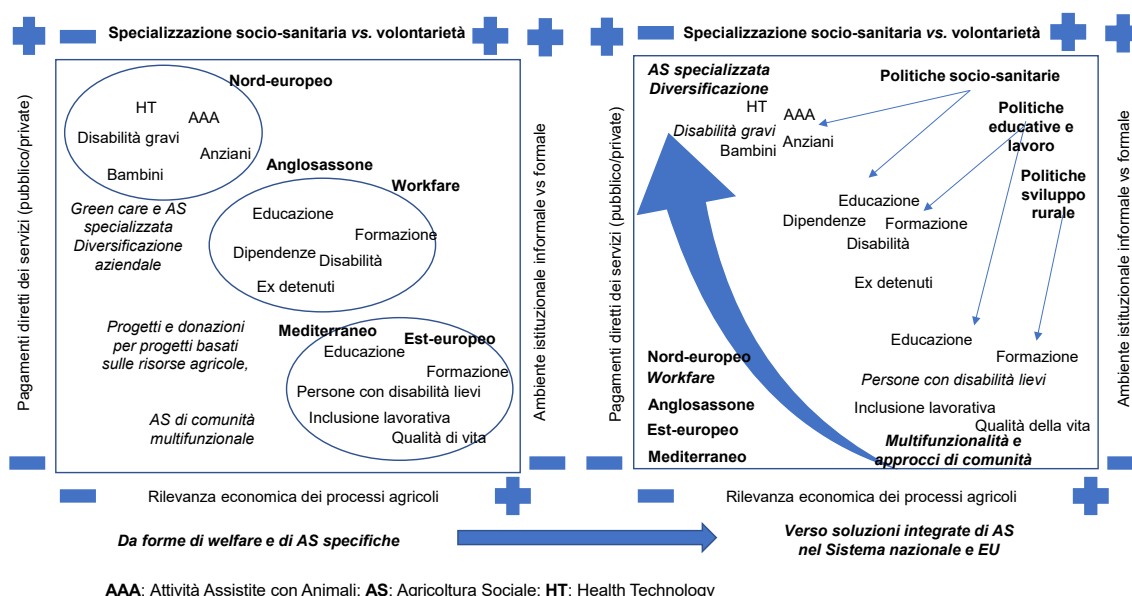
Specializzazione socio-sanitaria vs. volontarietà

Pagamenti diretti dei servizi (pubblico/privato)

Ambiente istituzionale informale vs formale

Nord-europeo

HT

AAA

Disabilità gravi

Anziani

Bambini

Anglosassone

Workfare

Green care e AS specializzata Diversificazione aziendale

Educazione

Formazione

Dipendenze

Disabilità

Ex detenuti

Progetti e donazioni per progetti basati sulle risorse agricole,

Mediterraneo

Est-europeo

Educazione

Formazione

Persone con disabilità lievi

AS di comunità multifunzionale

Inclusione lavorativa

Qualità di vita

Rilevanza economica dei processi agricoli

Specializzazione socio-sanitaria vs. volontarietà

Pagamenti diretti dei servizi (pubblico/privato)

Ambiente istituzionale informale vs formale

AS specializzata Diversificazione

HT

AAA

Disabilità gravi

Anziani

Bambini

Politiche socio-sanitarie

Politiche educative e lavoro

Politiche sviluppo rurale

Educazione

Dipendenze

Formazione

Disabilità

Ex detenuti

Educazione

Formazione

Nord-europeo

Workfare

Persone con disabilità lievi

Anglosassone

Inclusione lavorativa

Est-europeo

Qualità della vita

Multifunzionalità e approcci di comunità

Mediterraneo

Rilevanza economica dei processi agricoli

Da forme di welfare e di AS specifiche

Verso soluzioni integrate di AS nel Sistema nazionale e EU

AAA: Attività Assistite con Animali; AS: Agricoltura Sociale; HT: Health Technology